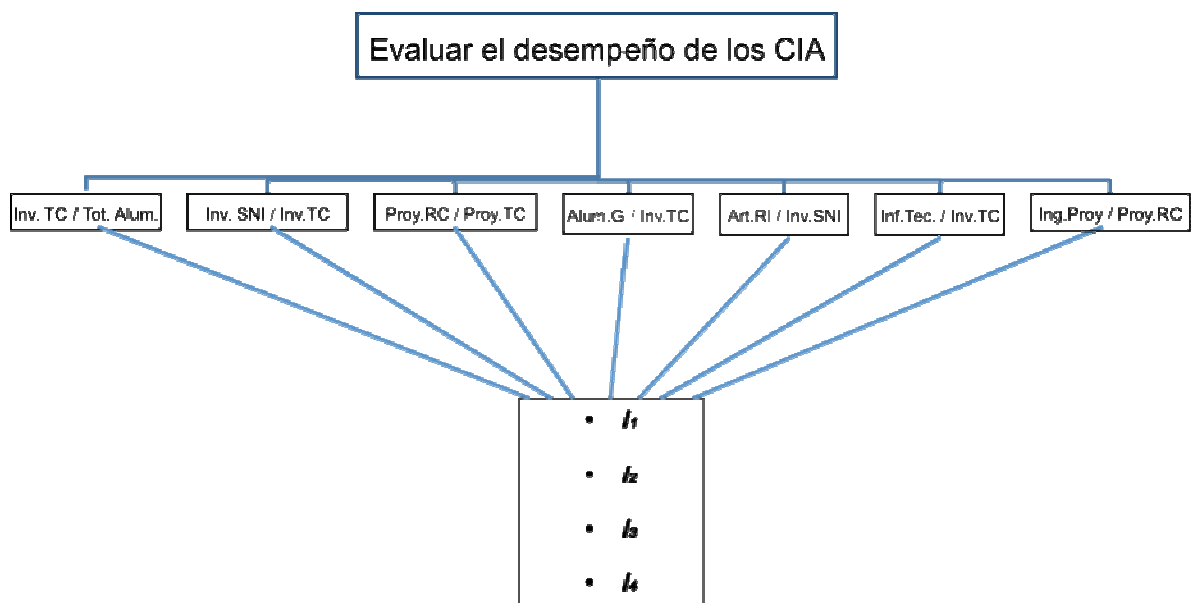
Evaluar el desempeño de los CIA

Inv. TC / Tot. Alum.

Inv. SNI / Inv.TC

Proy.RC / Proy.TC

Alum.G / Inv.TC

Art.RI / Inv.SNI

Inf.Tec. / Inv.TC

Ing.Proy / Proy.RC

• $I_1$

• $I_2$

• $I_3$

• $I_4$